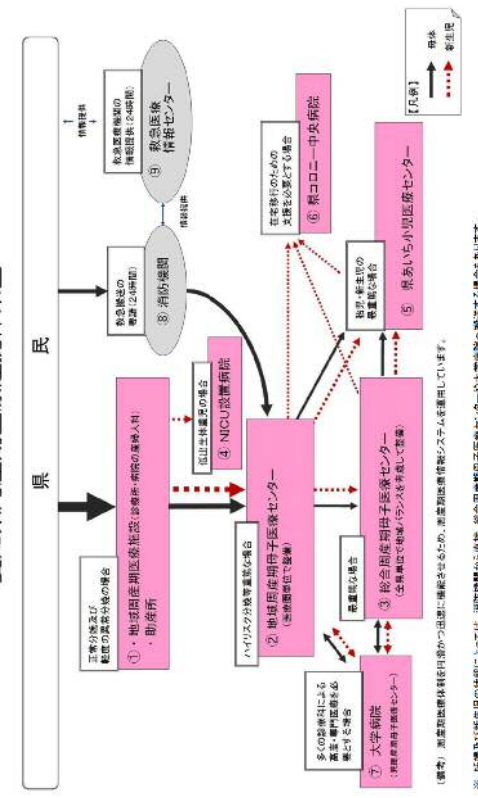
県　民

【凡例】
母体
新生児

情報提供

救急医療機関の情報提供（24時間）

⑨ 救急医療情報センター

情報提供

救急搬送の要請（24時間）

⑧ 消防機関

在宅移行のための支援を必要とする場合

⑥ 県コロニー中央病院

正常分娩及び軽度の異常分娩の場合

① ・地域周産期医療施設（診療所・病院の産婦人科）・助産所

低出生体重児の場合

④ NICU設置病院

ハイリスク分娩等重篤な場合

② 地域周産期母子医療センター（圏域単位で整備）

新生児の最重篤な場合

妊産・新生児の最重篤な場合

⑤ 県あいち小児医療センター

最重篤な場合

③ 総合周産期母子医療センター（全県単位で地域バランスを考慮して整備）

多くの診療科による専門・最先端医療を必要とする場合

⑦ 大学病院（周産期母子医療センター）

（備考）周産期医療体制を円滑かつ迅速に機能させるため、周産期医療情報システムを活用しています。

※ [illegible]